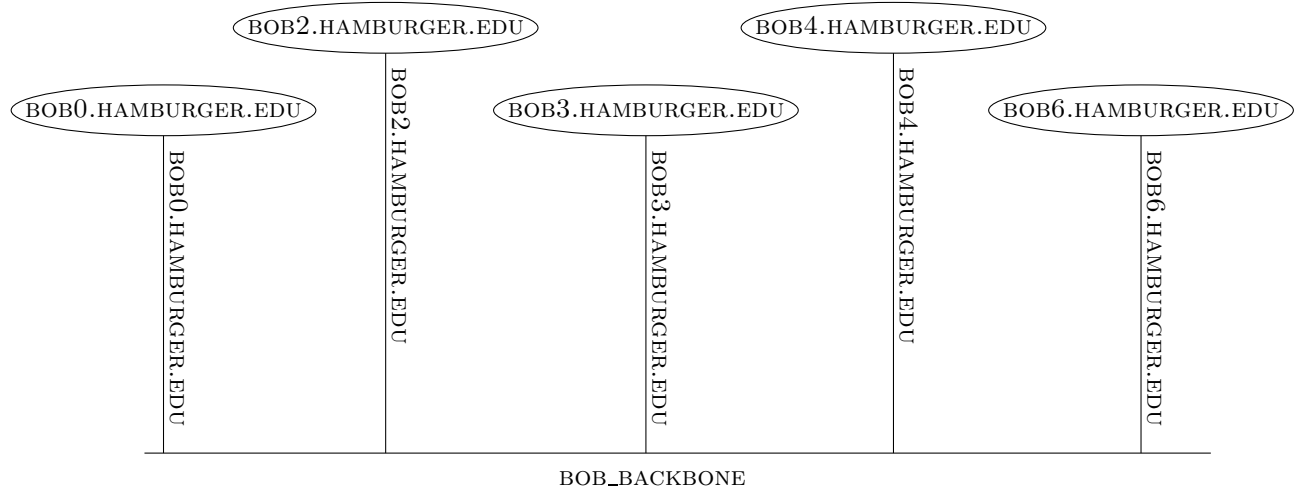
BOB2.HAMBURGER.EDU
BOB4.HAMBURGER.EDU
BOB0.HAMBURGER.EDU
BOB3.HAMBURGER.EDU
BOB6.HAMBURGER.EDU
BOB0.HAMBURGER.EDU
BOB2.HAMBURGER.EDU
BOB3.HAMBURGER.EDU
BOB4.HAMBURGER.EDU
BOB6.HAMBURGER.EDU
BOB_BACKBONE